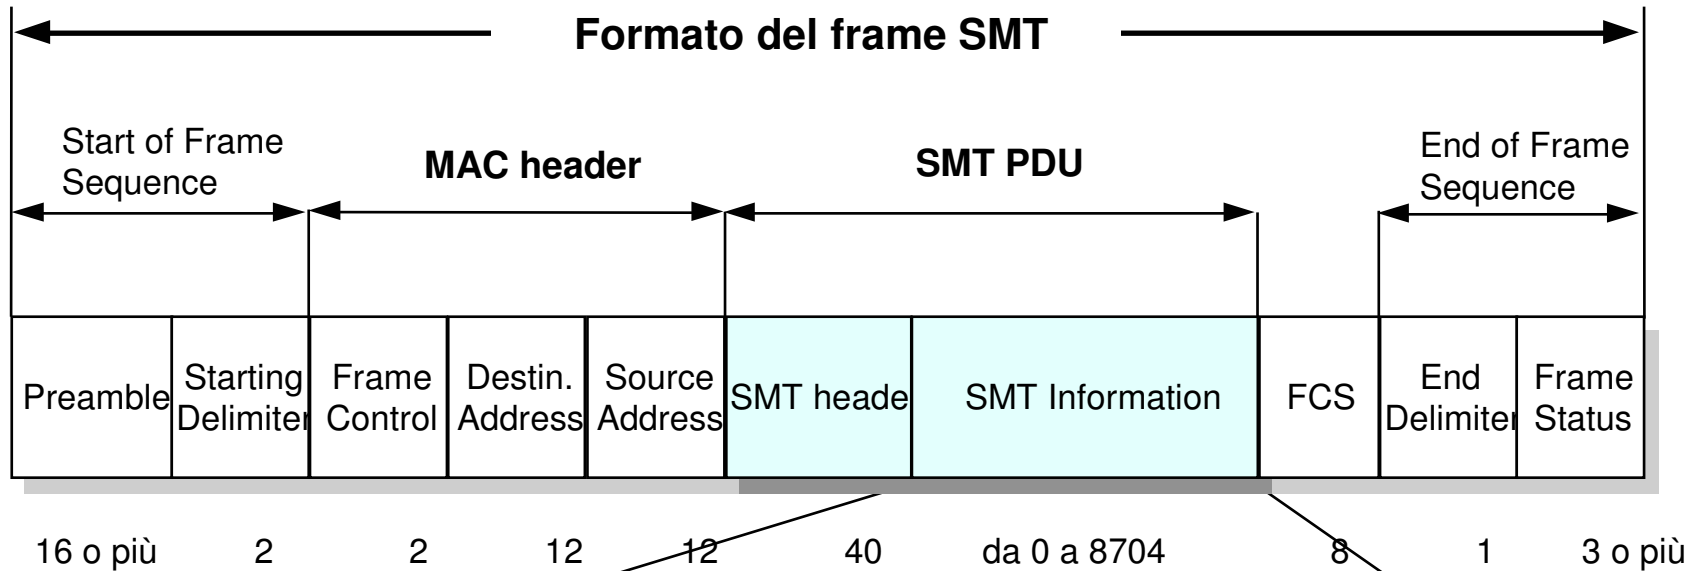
Formato del frame SMT

Start of Frame Sequence

MAC header

SMT PDU

End of Frame Sequence

| Preamble | Starting Delimiter | Frame Control | Destin. Address | Source Address | SMT heade | SMT Information | FCS | End Delimiter | Frame Status |
|---|---|---|---|---|---|---|---|---|---|
| 16 o più | 2 | 2 | 12 | 12 | 40 | da 0 a 8704 | 8 | 1 | 3 o più |